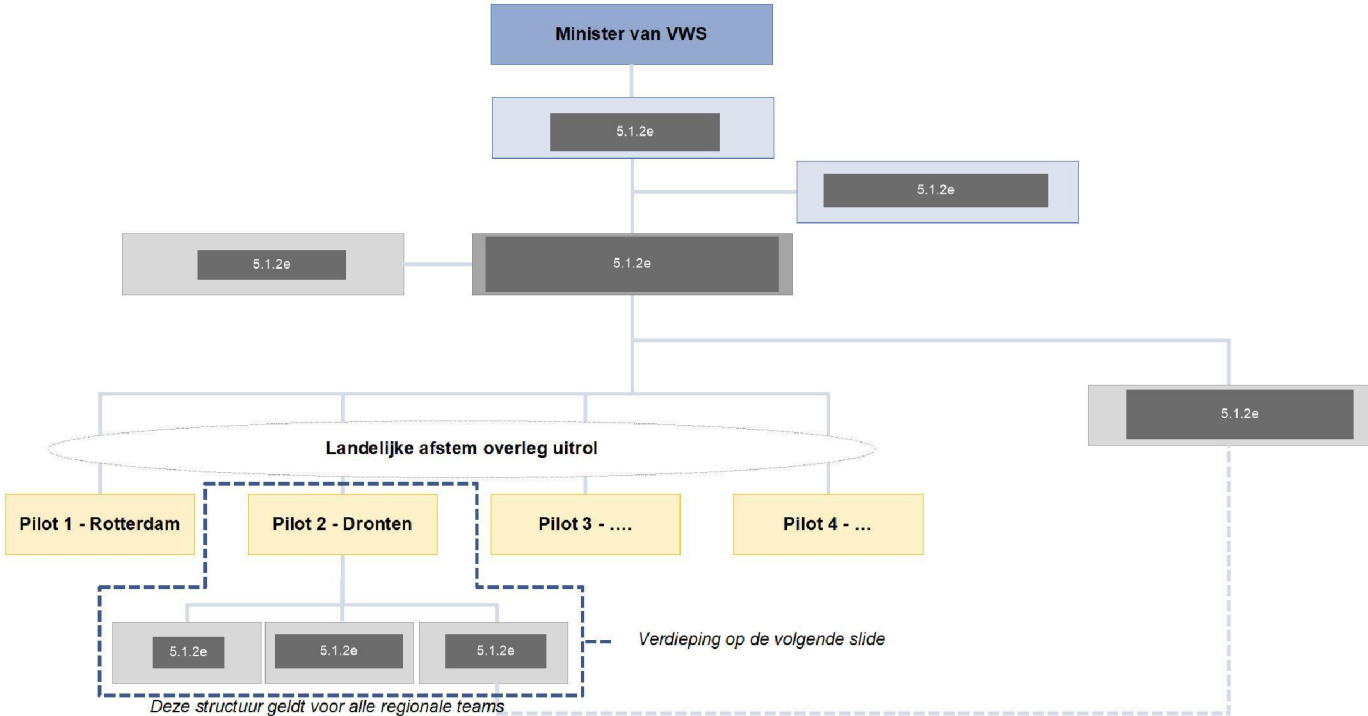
Minister van VWS

5.1.2e

5.1.2e

5.1.2e

5.1.2e

5.1.2e

Landelijke afstem overleg uitrol

Pilot 1 - Rotterdam

Pilot 2 - Dronten

Pilot 3 - ....

Pilot 4 - ...

5.1.2e

5.1.2e

5.1.2e

Verdieping op de volgende slide

Deze structuur geldt voor alle regionale teams